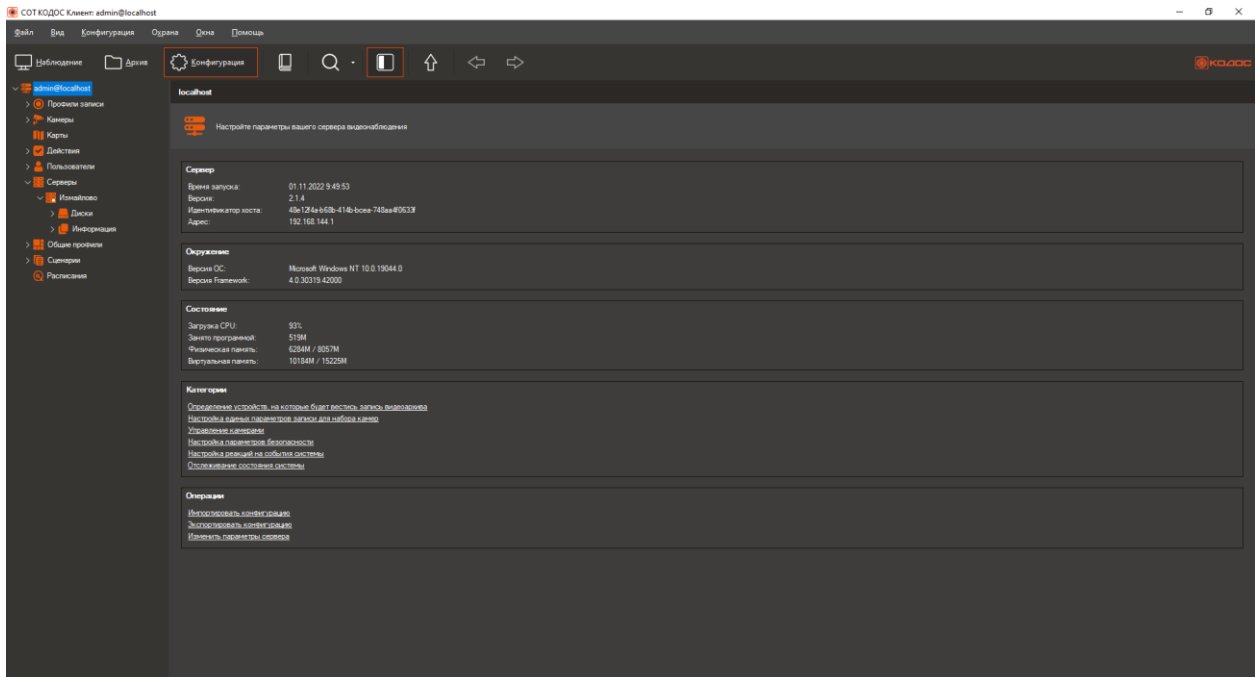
СОТ КОДОС Клиент: admin@localhost

Файл Вид Конфигурация Охрана Окна Помощь

Наблюдение Архив Конфигурация

КОДОС

admin@localhost
Профили записи
Камеры
Карты
Действия
Пользователи
Серверы
Измайлово
Диски
Информация
Общие профили
Сценарии
Расписания

localhost

Настройте параметры вашего сервера видеонаблюдения

Сервер
Время запуска: 01.11.2022 9:49:53
Версия: 2.1.4
Идентификатор хоста: 48e12f4a-b68b-414b-bcea-748aa4f0633f
Адрес: 192.168.144.1

Окружение
Версия ОС: Microsoft Windows NT 10.0.19044.0
Версия Framework: 4.0.30319.42000

Состояние
Загрузка CPU: 93%
Занято программой: 519M
Физическая память: 6284M / 8057M
Виртуальная память: 10184M / 15225M

Категории
Определение устройств, на которые будет вестись запись видеоархива
Настройка единых параметров записи для набора камер
Управление камерами
Настройка параметров безопасности
Настройка реакций на события системы
Отслеживание состояния системы

Операции
Импортировать конфигурацию
Экспортировать конфигурацию
Изменить параметры сервера